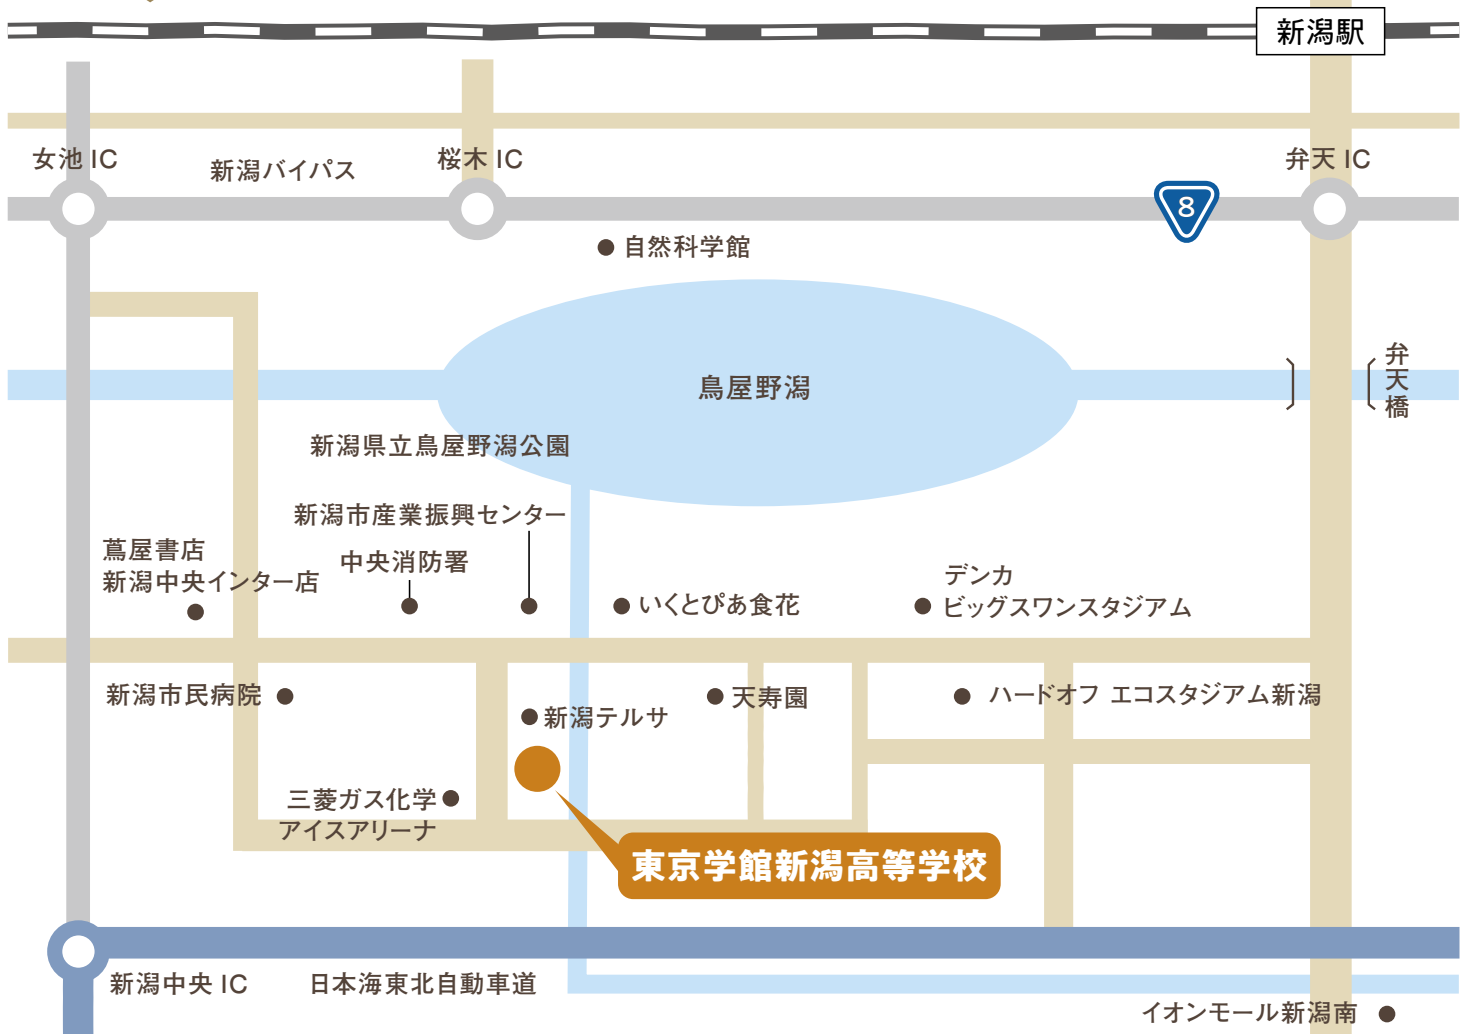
新潟駅

女池 IC
新潟バイパス
桜木 IC
弁天 IC
8
自然科学館
鳥屋野潟
弁天橋
新潟県立鳥屋野潟公園
新潟市産業振興センター
蔦屋書店
新潟中央インター店
中央消防署
いくとぴあ食花
デンカ
ビッグスワンスタジアム
新潟市民病院
新潟テルサ
天寿園
ハードオフ エコスタジアム新潟
三菱ガス化学
アイスアリーナ
東京学館新潟高等学校
新潟中央 IC
日本海東北自動車道
イオンモール新潟南